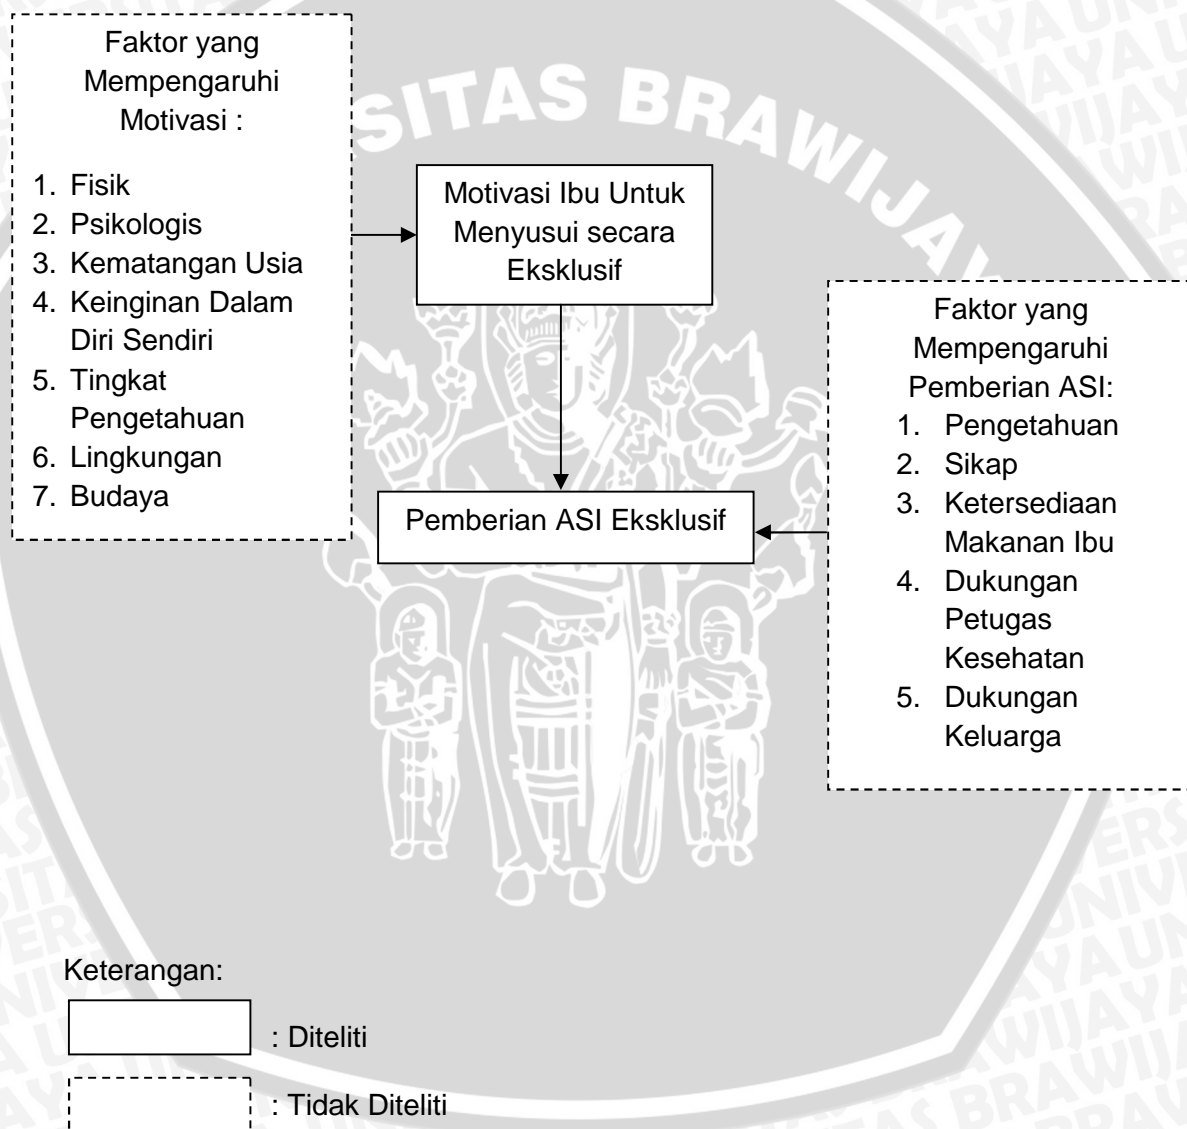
Faktor yang Mempengaruhi Motivasi :

1. Fisik
2. Psikologis
3. Kematangan Usia
4. Keinginan Dalam Diri Sendiri
5. Tingkat Pengetahuan
6. Lingkungan
7. Budaya

Motivasi Ibu Untuk Menyusui secara Eksklusif

Pemberian ASI Eksklusif

Faktor yang Mempengaruhi Pemberian ASI:

1. Pengetahuan
2. Sikap
3. Ketersediaan Makanan Ibu
4. Dukungan Petugas Kesehatan
5. Dukungan Keluarga

Keterangan:

: Diteliti

: Tidak Diteliti